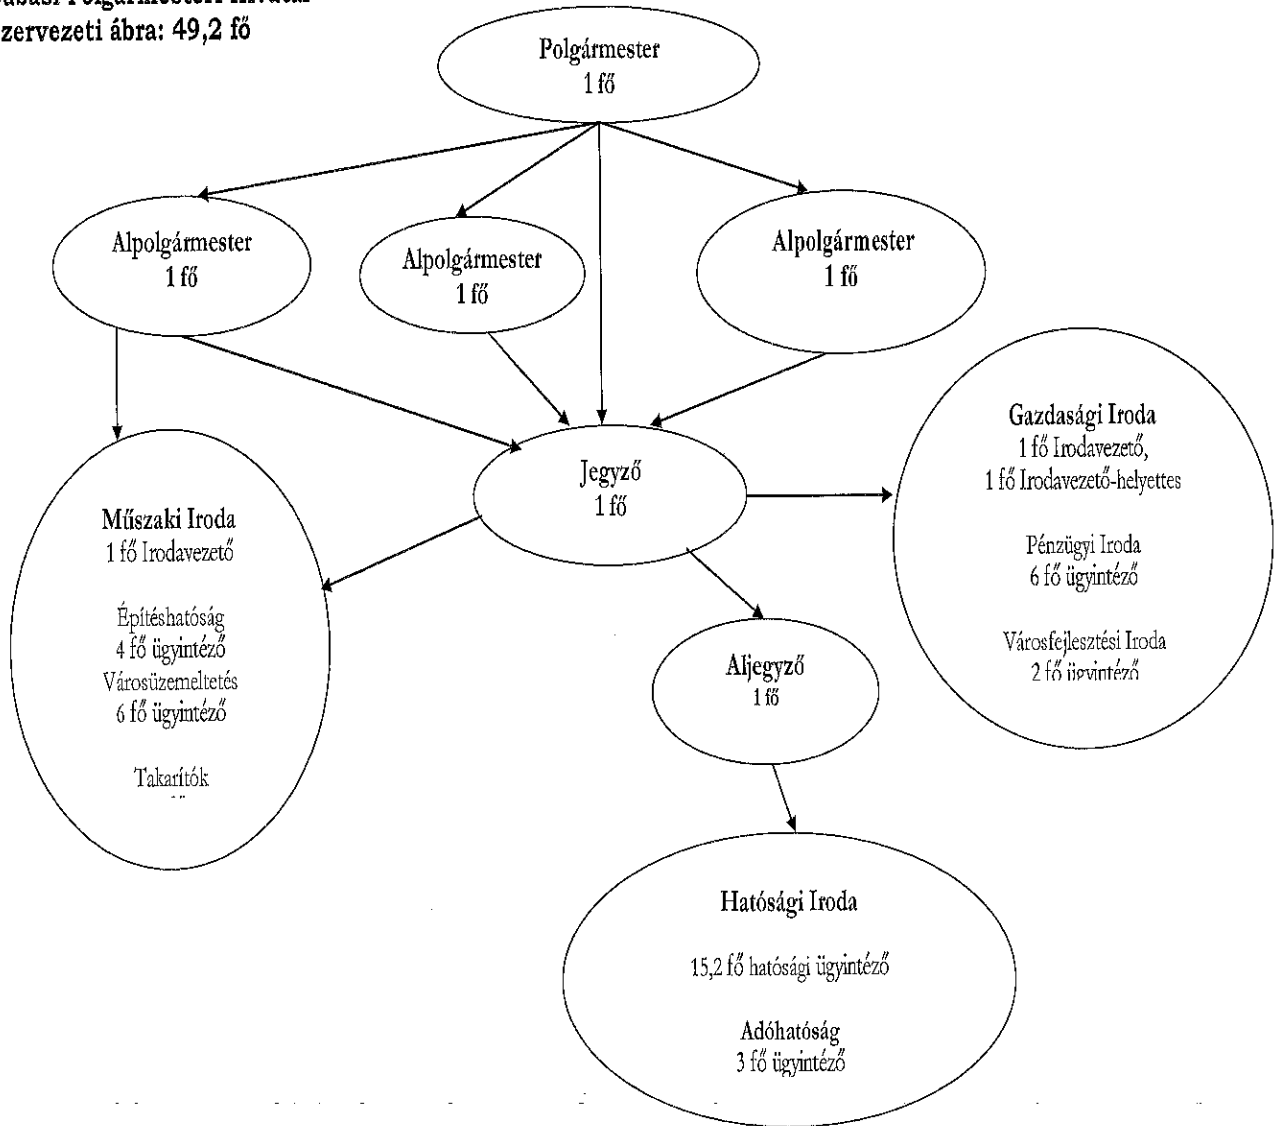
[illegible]abasi Polgármesteri Hivatal
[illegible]zervezeti ábra: 49,2 fő

Polgármester
1 fő

Alpolgármester
1 fő

Alpolgármester
1 fő

Alpolgármester
1 fő

Jegyző
1 fő

Műszaki Iroda
1 fő Irodavezető

Építéshatóság
4 fő ügyintéző
Városüzemeltetés
6 fő ügyintéző

Takarítók
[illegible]

Gazdasági Iroda
1 fő Irodavezető,
1 fő Irodavezető-helyettes

Pénzügyi Iroda
6 fő ügyintéző

Városfejlesztési Iroda
2 fő ügyintéző

Aljegyző
1 fő

Hatósági Iroda

15,2 fő hatósági ügyintéző

Adóhatóság
3 fő ügyintéző